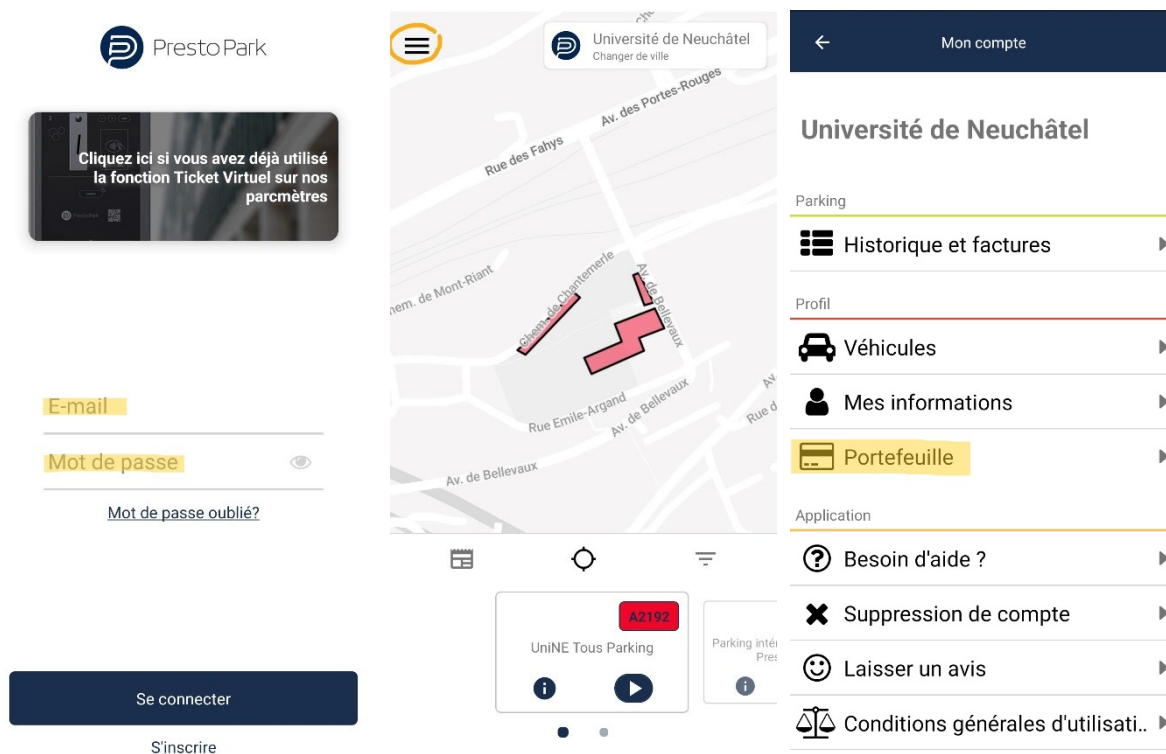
PrestoPark

Cliquez ici si vous avez déjà utilisé la fonction Ticket Virtuel sur nos parcmètres

E-mail

Mot de passe

Mot de passe oublié?

Se connecter

S'inscrire

Université de Neuchâtel
Changer de ville

Av. des Portes-Rouges
Rue des Fahys
Chem. de Mont-Riant
Chem. de Chantemerle
Av. de Bellevaux
Rue Emile-Argand
Av. de Bellevaux
Av. de Bellevaux
Rue d

A2192
UniNE Tous Parking

Parking inté
Pres

Mon compte

Université de Neuchâtel

Parking

Historique et factures

Profil

Véhicules

Mes informations

Portefeuille

Application

Besoin d'aide ?

Suppression de compte

Laisser un avis

Conditions générales d'utilisati..